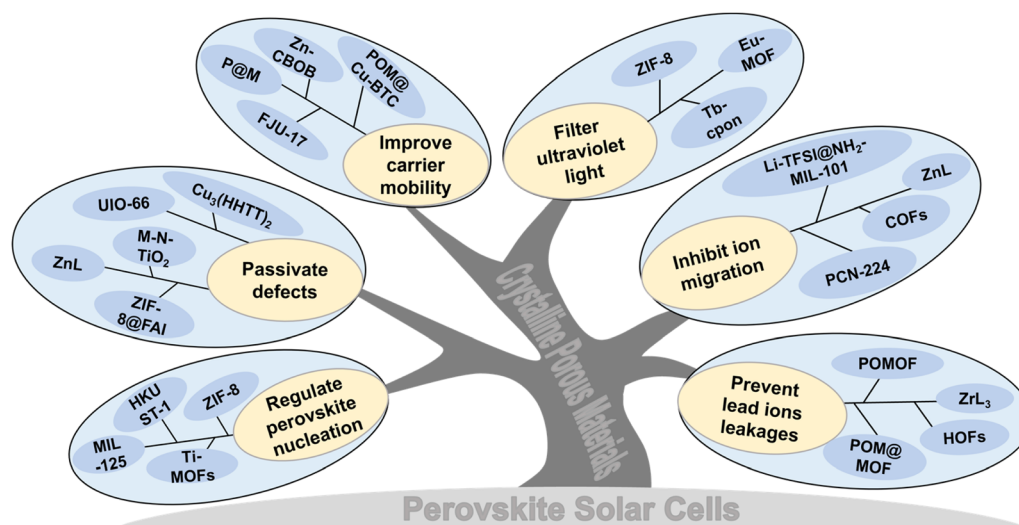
Zn-CBOB

P@M

POM@ Cu-BTC

FJU-17

Improve carrier mobility

ZIF-8

Eu-MOF

Tb-cpon

Filter ultraviolet light

UIO-66

$Cu_3(HHTT)_2$

M-N-$TiO_2$

ZnL

Passivate defects

ZIF-8@FAI

Li-TFSI@$NH_2$-MIL-101

ZnL

COFs

Inhibit ion migration

PCN-224

Crystalline Porous Materials

HKU ST-1

ZIF-8

Regulate perovskite nucleation

MIL -125

Ti-MOFs

POMOF

Prevent lead ions leakages

$ZrL_3$

HOFs

POM@ MOF

Perovskite Solar Cells